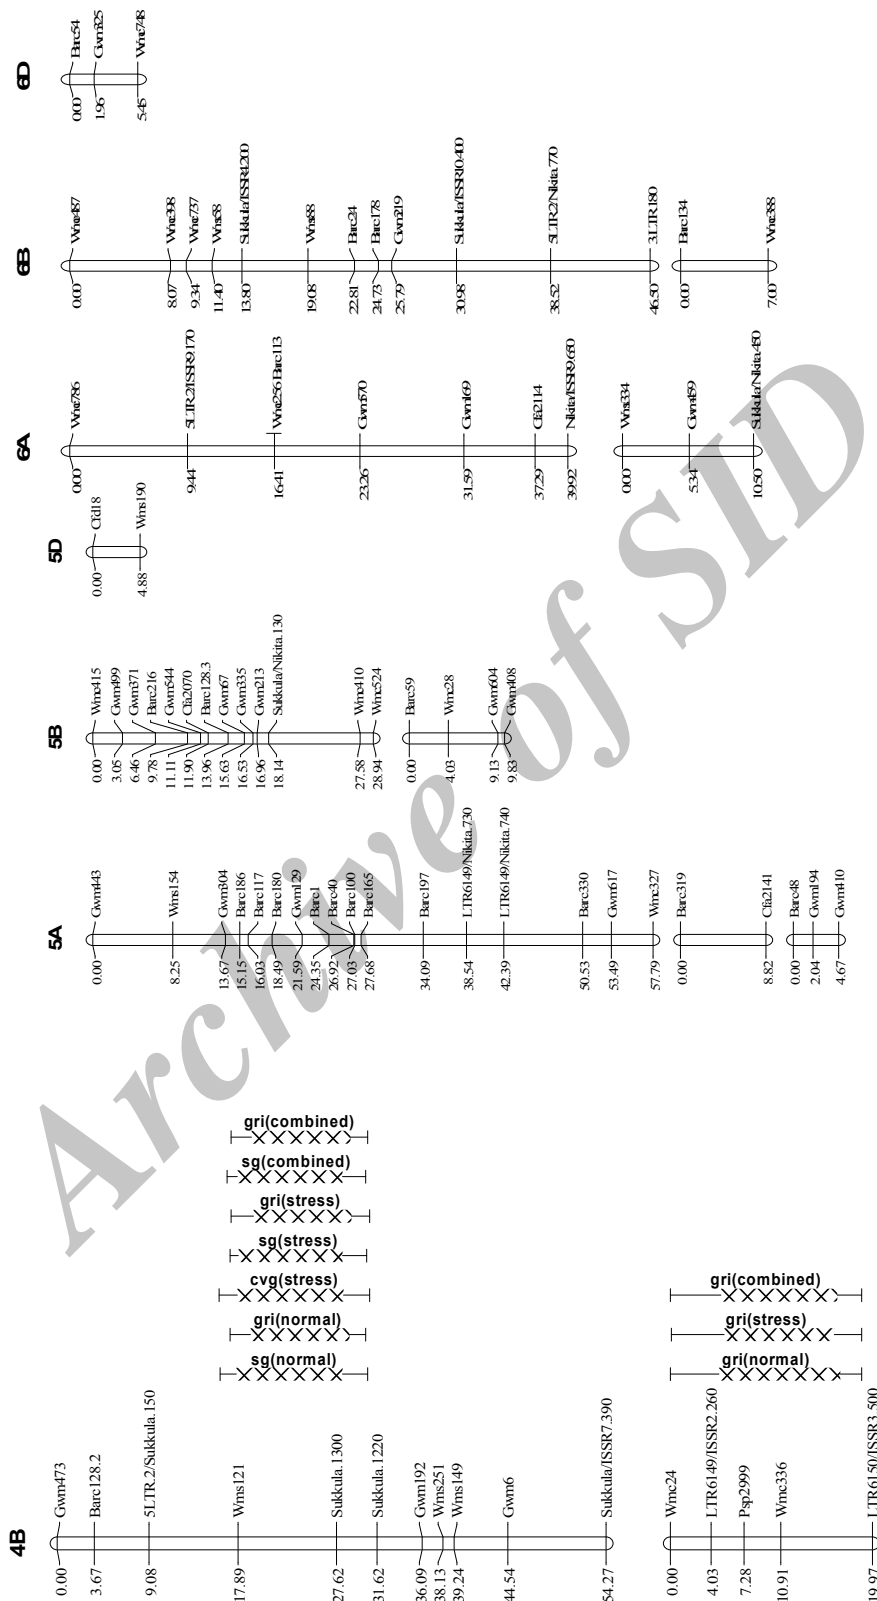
4B
0.00 Gwm473
3.67 Barc128.2
9.08 5LTR.2/Sukkula.150
17.89 Wms121
27.62 Sukkula.1300
31.62 Sukkula.1220
36.09 Gwm192
38.13 Wms251
39.24 Wms149
44.54 Gwm6
54.27 Sukkula/ISSR7.390

sg(normal)
gri(normal)
cvg(stress)
sg(stress)
gri(stress)
sg(combined)
gri(combined)

0.00 Wmc24
4.03 LTR6149/ISSR2.260
7.28 Psp2999
10.91 Wmc336
19.97 LTR6150/ISSR3.500

gri(normal)
gri(stress)
gri(combined)

5A
0.00 Gwm443
8.25 Wms154
13.67 Gwm304
15.15 Barc186
16.03 Barc117
18.49 Barc180
21.59 Gwm129
24.35 Barc1
26.92 Barc40
27.03 Barc100
27.68 Barc165
34.09 Barc197
38.54 LTR6149/Nikita.730
42.39 LTR6149/Nikita.740
50.53 Barc330
53.49 Gwm617
57.79 Wmc327

0.00 Barc319
8.82 Cfa2141

0.00 Barc48
2.04 Gwm194
4.67 Gwm410

5B
0.00 Wmc415
3.05 Gwm499
6.46 Gwm371
9.78 Barc216
11.11 Gwm544
11.90 Cfa2070
13.96 Barc128.3
15.63 Gwm67
16.53 Gwm335
16.96 Gwm213
18.14 Sukkula/Nikita.130
27.58 Wmc410
28.94 Wmc524

0.00 Barc59
4.03 Wmc28
9.13 Gwm604
9.83 Gwm408

5D
0.00 Cfd18
4.88 Wms190

6A
0.00 Wmc786
9.44 5LTR.2/ISSR9.170
16.41 Wmc256 Barc113
23.26 Gwm570
31.59 Gwm169
37.29 Cfa2114
39.92 Nikita/ISSR9.650

0.00 Wms334
5.34 Gwm459
10.50 Sukkula/Nikita.480

6B
0.00 Wmc487
8.07 Wmc398
9.34 Wmc737
11.40 Wms58
13.80 Sukkula/ISSR4.1200
19.08 Wms88
22.81 Barc24
24.73 Barc178
25.79 Gwm219
30.98 Sukkula/ISSR10.400
38.52 5LTR.2/Nikita.770
46.50 3LTR.180

0.00 Barc134
7.00 Wmc388

6D
0.00 Barc54
1.96 Gwm325
5.45 Wmc748

Archive of SID